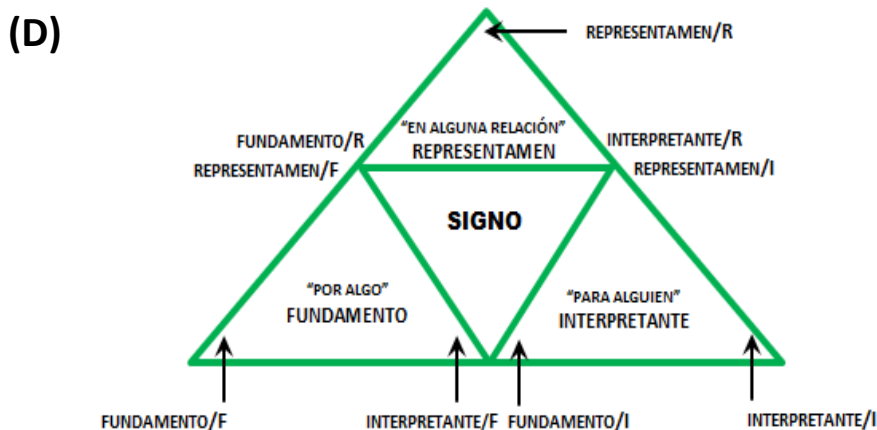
(D)

REPRESENTAMEN/R

FUNDAMENTO/R
REPRESENTAMEN/F

"EN ALGUNA RELACIÓN"
REPRESENTAMEN

INTERPRETANTE/R
REPRESENTAMEN/I

SIGNO

"POR ALGO"
FUNDAMENTO

"PARA ALGUIEN"
INTERPRETANTE

FUNDAMENTO/F

INTERPRETANTE/F

FUNDAMENTO/I

INTERPRETANTE/I